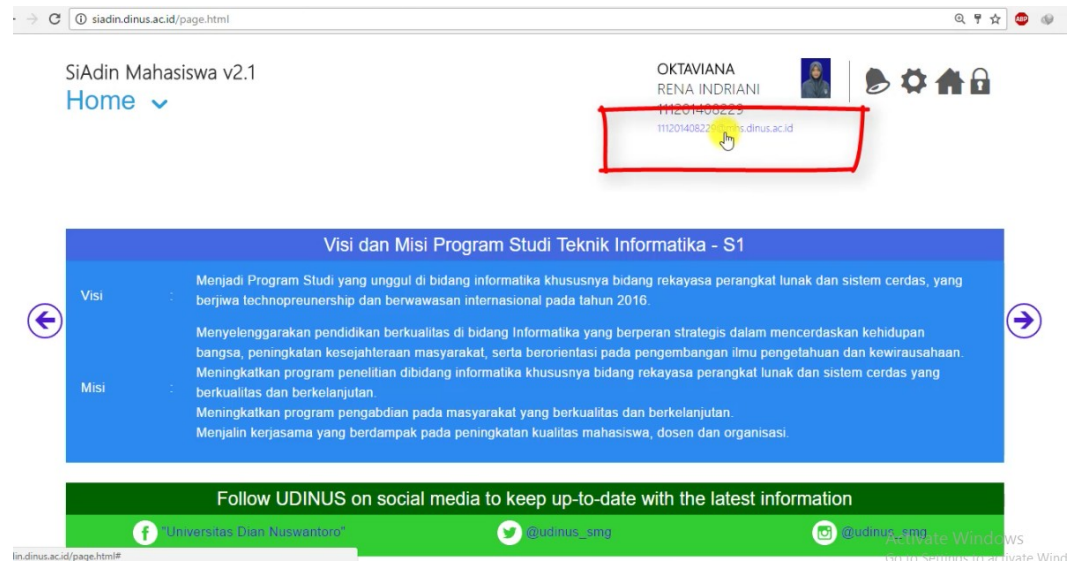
siadin.dinus.ac.id/page.html

SiAdin Mahasiswa v2.1
Home

OKTAVIANA
RENA INDRIANI
111201408229
111201408229@mhs.dinus.ac.id

Visi dan Misi Program Studi Teknik Informatika - S1

| Visi | : | Menjadi Program Studi yang unggul di bidang informatika khususnya bidang rekayasa perangkat lunak dan sistem cerdas, yang berjiwa technopreunership dan berwawasan internasional pada tahun 2016. |
|---|---|---|
| Misi | : | Menyelenggarakan pendidikan berkualitas di bidang Informatika yang berperan strategis dalam mencerdaskan kehidupan bangsa, peningkatan kesejahteraan masyarakat, serta berorientasi pada pengembangan ilmu pengetahuan dan kewirausahaan. Meningkatkan program penelitian dibidang informatika khususnya bidang rekayasa perangkat lunak dan sistem cerdas yang berkualitas dan berkelanjutan. Meningkatkan program pengabdian pada masyarakat yang berkualitas dan berkelanjutan. Menjalin kerjasama yang berdampak pada peningkatan kualitas mahasiswa, dosen dan organisasi. |

Follow UDINUS on social media to keep up-to-date with the latest information

"Universitas Dian Nuswantoro"
@udinus_smg
@udinus_smg

Activate Windows
Go to Settings to activate Wind

lin.dinus.ac.id/page.html#